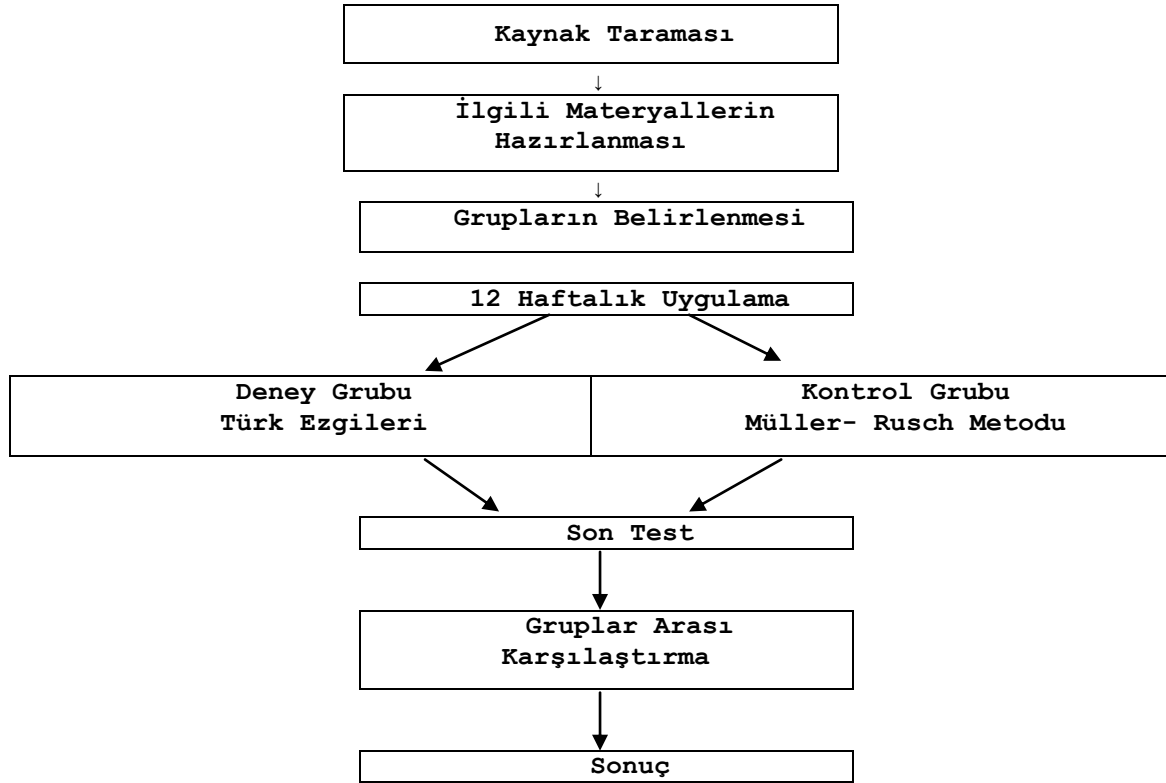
Kaynak Taraması

İlgili Materyallerin Hazırlanması

Grupların Belirlenmesi

12 Haftalık Uygulama

Deney Grubu
Türk Ezgileri

Kontrol Grubu
Müller- Rusch Metodu

Son Test

Gruplar Arası Karşılaştırma

Sonuç